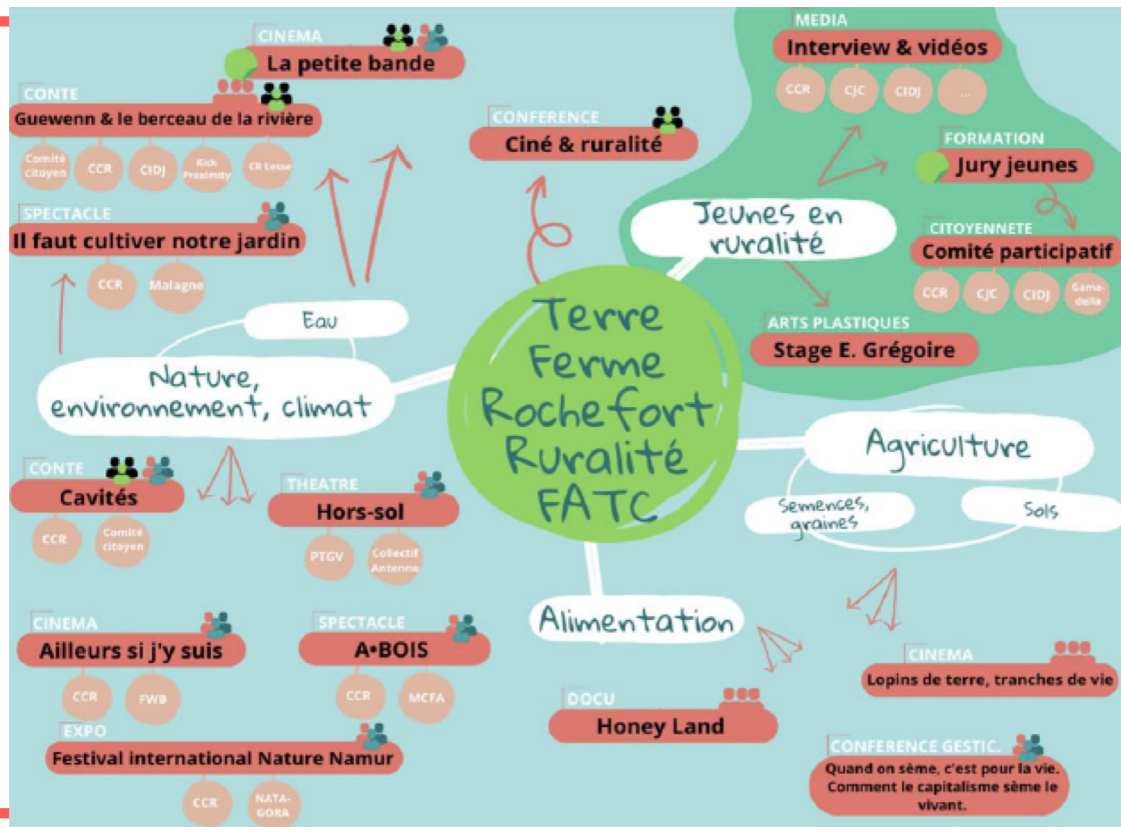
Terre Ferme Rochefort Ruralité FATC

Nature, environnement, climat

Eau

CINEMA
La petite bande

CONTE
Guewenn & le berceau de la rivière

Comité citoyen
CCR
CIDJ
Kick Proximity
CR Lesse

SPECTACLE
Il faut cultiver notre jardin

CCR
Malagne

CONFERENCE
Ciné & ruralité

Jeunes en ruralité

MEDIA
Interview & vidéos

CCR
CJC
CIDJ
...

FORMATION
Jury jeunes

CITOYENNETE
Comité participatif

CCR
CJC
CIDJ
Game-della

ARTS PLASTIQUES
Stage E. Grégoire

Agriculture

Semences, graines

Sols

CONTE
Cavités

CCR
Comité citoyen

THEATRE
Hors-sol

PTGV
Collectif Antenne

CINEMA
Ailleurs si j'y suis

CCR
FWB

SPECTACLE
A•BOIS

CCR
MCFA

EXPO
Festival international Nature Namur

CCR
NATAGORA

Alimentation

DOCU
Honey Land

CINEMA
Lopins de terre, tranches de vie

CONFERENCE GESTIC.
Quand on sème, c'est pour la vie. Comment le capitalisme sème le vivant.